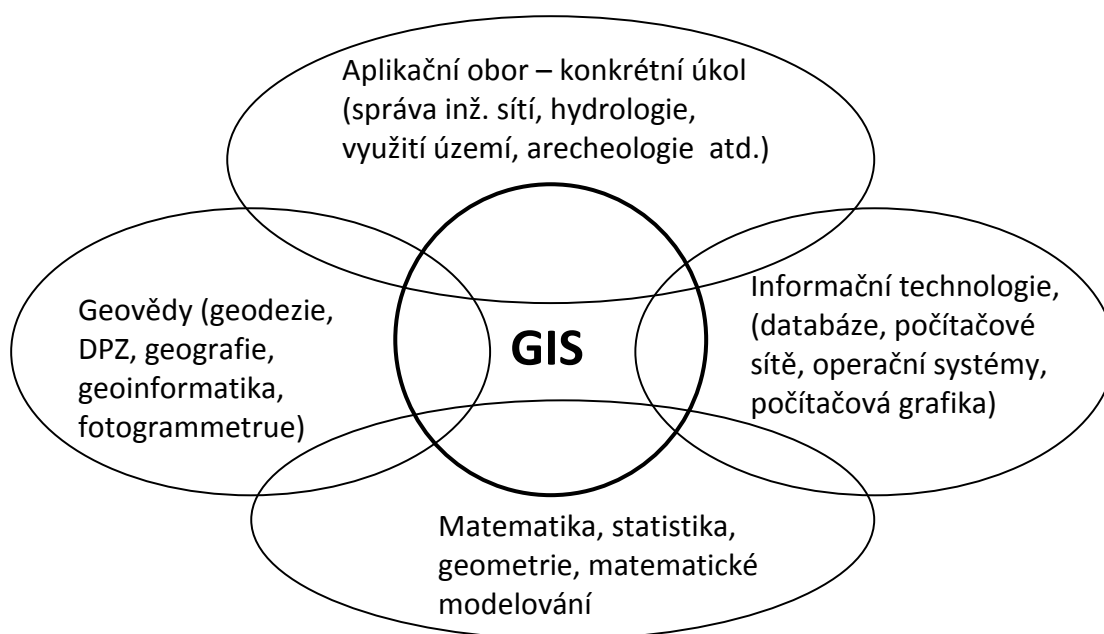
Aplikační obor – konkrétní úkol (správa inž. sítí, hydrologie, využití území, arecheologie atd.)

Geovědy (geodezie, DPZ, geografie, geoinformatika, fotogrammetrue)

GIS

Informační technologie, (databáze, počítačové sítě, operační systémy, počítačová grafika)

Matematika, statistika, geometrie, matematické modelování